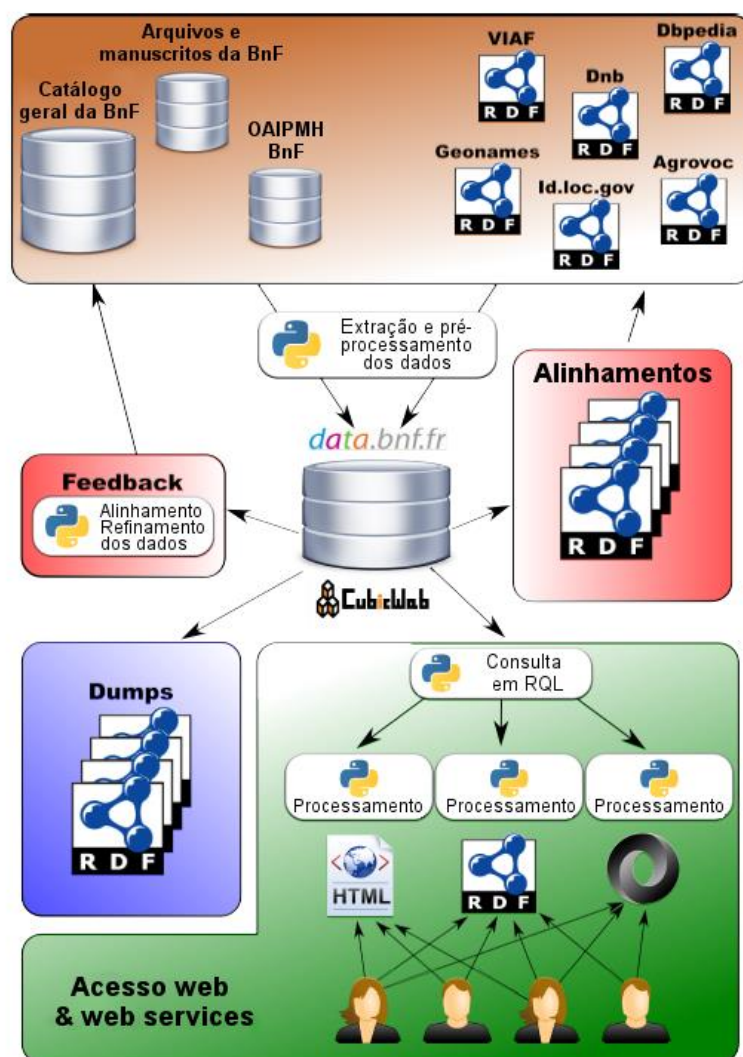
Arquivos e manuscritos da BnF

Catálogo geral da BnF

OAIPMH BnF

VIAF

RDF

Dnb

RDF

Dbpedia

RDF

Geonames

RDF

Id.loc.gov

RDF

Agrovoc

RDF

Extração e pré-processamento dos dados

Alinhamentos

RDF

data.bnf.fr

Feedback

Alinhamento Refinamento dos dados

CubicWeb

Dumps

RDF

Consulta em RQL

Processamento

Processamento

Processamento

HTML

RDF

Acesso web & web services